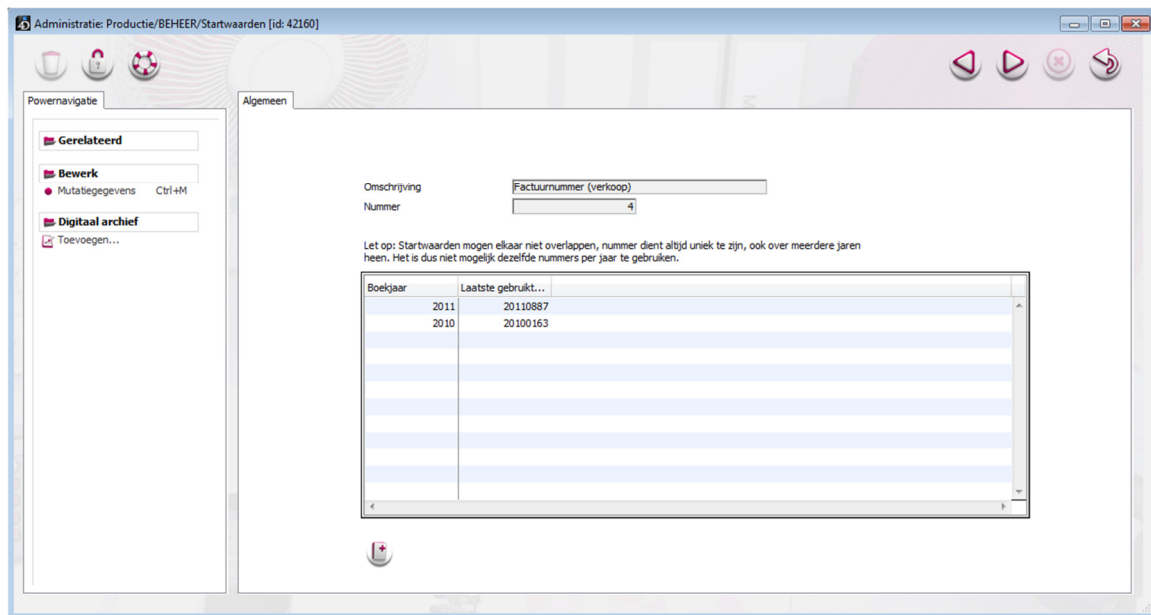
Administratie: Productie/BEHEER/Startwaarden [id: 42160]

Powernavigatie

Gerelateerd

Bewerk
Mutatiegegevens Ctrl+M

Digitaal archief
Toevoegen...

Algemeen

Omschrijving Factuurnummer (verkoop)
Nummer 4

Let op: Startwaarden mogen elkaar niet overlappen, nummer dient altijd uniek te zijn, ook over meerdere jaren heen. Het is dus niet mogelijk dezelfde nummers per jaar te gebruiken.

| Boekjaar | Laatste gebruikt... |
|---|---|
| 2011 | 20110887 |
| 2010 | 20100163 |